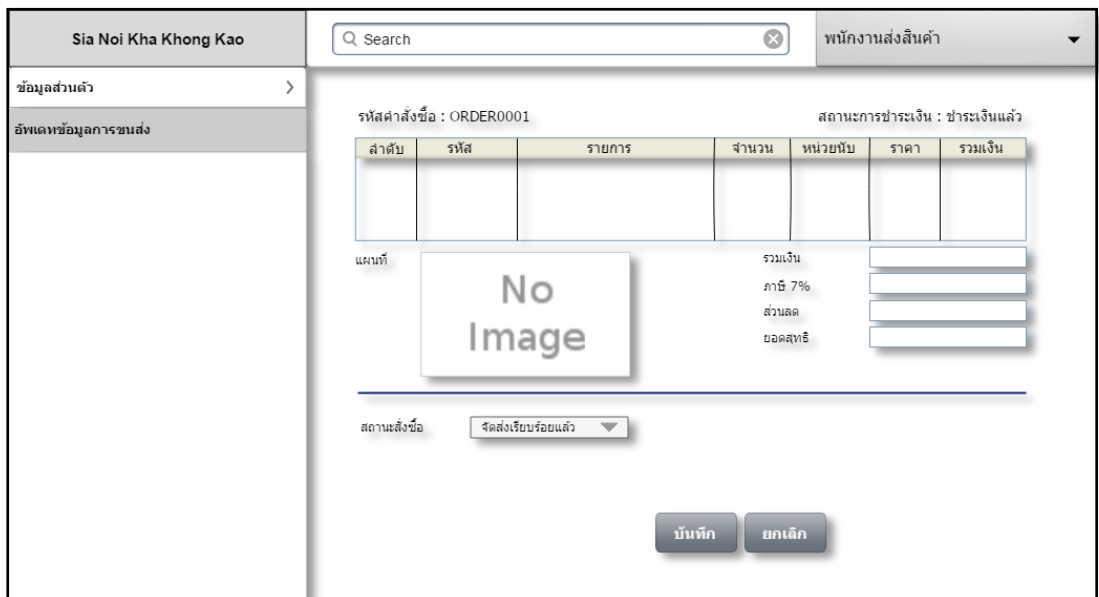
Sia Noi Kha Khong Kao

Search

พนักงานส่งสินค้า

ข้อมูลส่วนตัว

อัพเดทข้อมูลการขนส่ง

รหัสคำสั่งซื้อ : ORDER0001

สถานะการชำระเงิน : ชำระเงินแล้ว

| ลำดับ | รหัส | รายการ | จำนวน | หน่วยนับ | ราคา | รวมเงิน |
|---|---|---|---|---|---|---|
| | | | | | | |

แผนที่

No Image

รวมเงิน

ภาษี 7%

ส่วนลด

ยอดสุทธิ

สถานะสั่งซื้อ

จัดส่งเรียบร้อยแล้ว

บันทึก

ยกเลิก